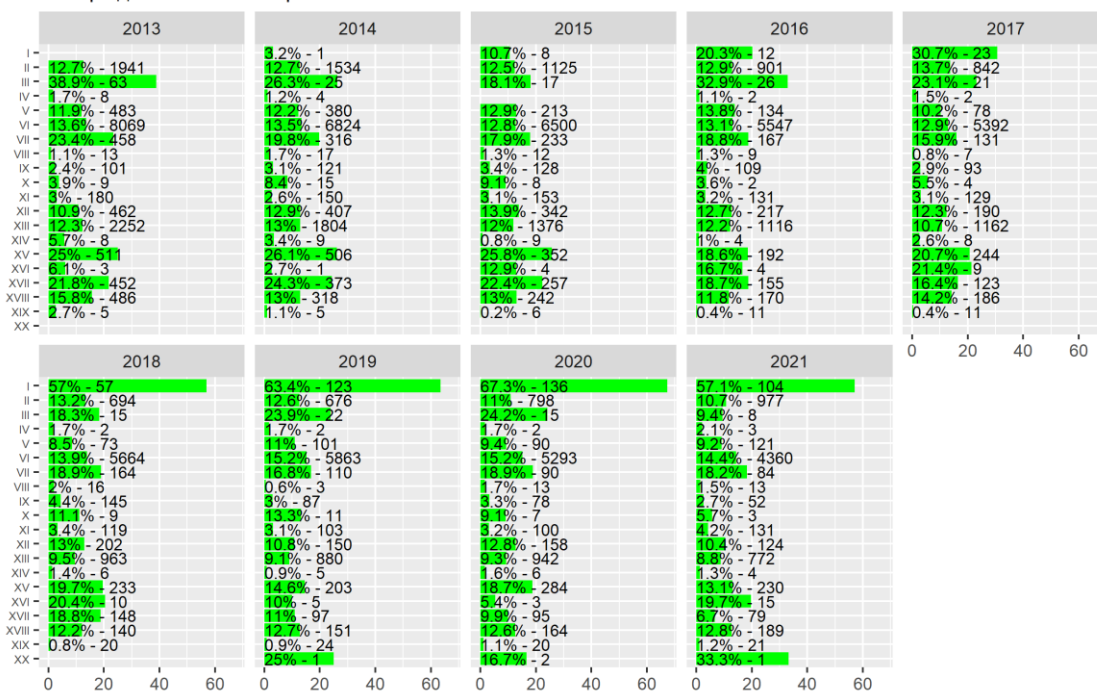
2013

I
II 12.7% - 1941
III 38.9% - 63
IV 1.7% - 8
V 11.9% - 483
VI 13.6% - 8069
VII 23.4% - 458
VIII 1.1% - 13
IX 2.4% - 101
X 3.9% - 9
XI 3% - 180
XII 10.9% - 462
XIII 12.3% - 2252
XIV 5.7% - 8
XV 25% - 511
XVI 6.1% - 3
XVII 21.8% - 452
XVIII 15.8% - 486
XIX 2.7% - 5
XX

2014

3.2% - 1
12.7% - 1534
26.3% - 25
1.2% - 4
12.2% - 380
13.5% - 6824
19.8% - 316
1.7% - 17
3.1% - 121
8.4% - 15
2.6% - 150
12.9% - 407
13% - 1804
3.4% - 9
26.1% - 506
2.7% - 1
24.3% - 373
13% - 318
1.1% - 5

2015

10.7% - 8
12.5% - 1125
18.1% - 17
12.9% - 213
12.8% - 6500
17.9% - 233
1.3% - 12
3.4% - 128
9.1% - 8
3.1% - 153
13.9% - 342
12% - 1376
0.8% - 9
25.8% - 352
12.9% - 4
22.4% - 257
13% - 242
0.2% - 6

2016

20.3% - 12
12.9% - 901
32.9% - 26
1.1% - 2
13.8% - 134
13.1% - 5547
18.8% - 167
1.3% - 9
4% - 109
3.6% - 2
3.2% - 131
12.7% - 217
12.2% - 1116
1% - 4
18.6% - 192
16.7% - 4
18.7% - 155
11.8% - 170
0.4% - 11

2017

30.7% - 23
13.7% - 842
23.1% - 21
1.5% - 2
10.2% - 78
12.9% - 5392
15.9% - 131
0.8% - 7
2.9% - 93
5.5% - 4
3.1% - 129
12.3% - 190
10.7% - 1162
2.6% - 8
20.7% - 244
21.4% - 9
16.4% - 123
14.2% - 186
0.4% - 11

0 20 40 60

2018

I 57% - 57
II 13.2% - 694
III 18.3% - 15
IV 1.7% - 2
V 8.5% - 73
VI 13.9% - 5664
VII 18.9% - 164
VIII 2% - 16
IX 4.4% - 145
X 11.1% - 9
XI 3.4% - 119
XII 13% - 202
XIII 9.5% - 963
XIV 1.4% - 6
XV 19.7% - 233
XVI 20.4% - 10
XVII 18.8% - 148
XVIII 12.2% - 140
XIX 0.8% - 20
XX

2019

63.4% - 123
12.6% - 676
23.9% - 22
1.7% - 2
11% - 101
15.2% - 5863
16.8% - 110
0.6% - 3
3% - 87
13.3% - 11
3.1% - 103
10.8% - 150
9.1% - 880
0.9% - 5
14.6% - 203
10% - 5
11% - 97
12.7% - 151
0.9% - 24
25% - 1

2020

67.3% - 136
11% - 798
24.2% - 15
1.7% - 2
9.4% - 90
15.2% - 5293
18.9% - 90
1.7% - 13
3.3% - 78
9.1% - 7
3.2% - 100
12.8% - 158
9.3% - 942
1.6% - 6
18.7% - 284
5.4% - 3
9.9% - 95
12.6% - 164
1.1% - 20
16.7% - 2

2021

57.1% - 104
10.7% - 977
9.4% - 8
2.1% - 3
9.2% - 121
14.4% - 4360
18.2% - 84
1.5% - 13
2.7% - 52
5.7% - 3
4.2% - 131
10.4% - 124
8.8% - 772
1.3% - 4
13.1% - 230
19.7% - 15
6.7% - 79
12.8% - 189
1.2% - 21
33.3% - 1

0 20 40 60 0 20 40 60 0 20 40 60 0 20 40 60